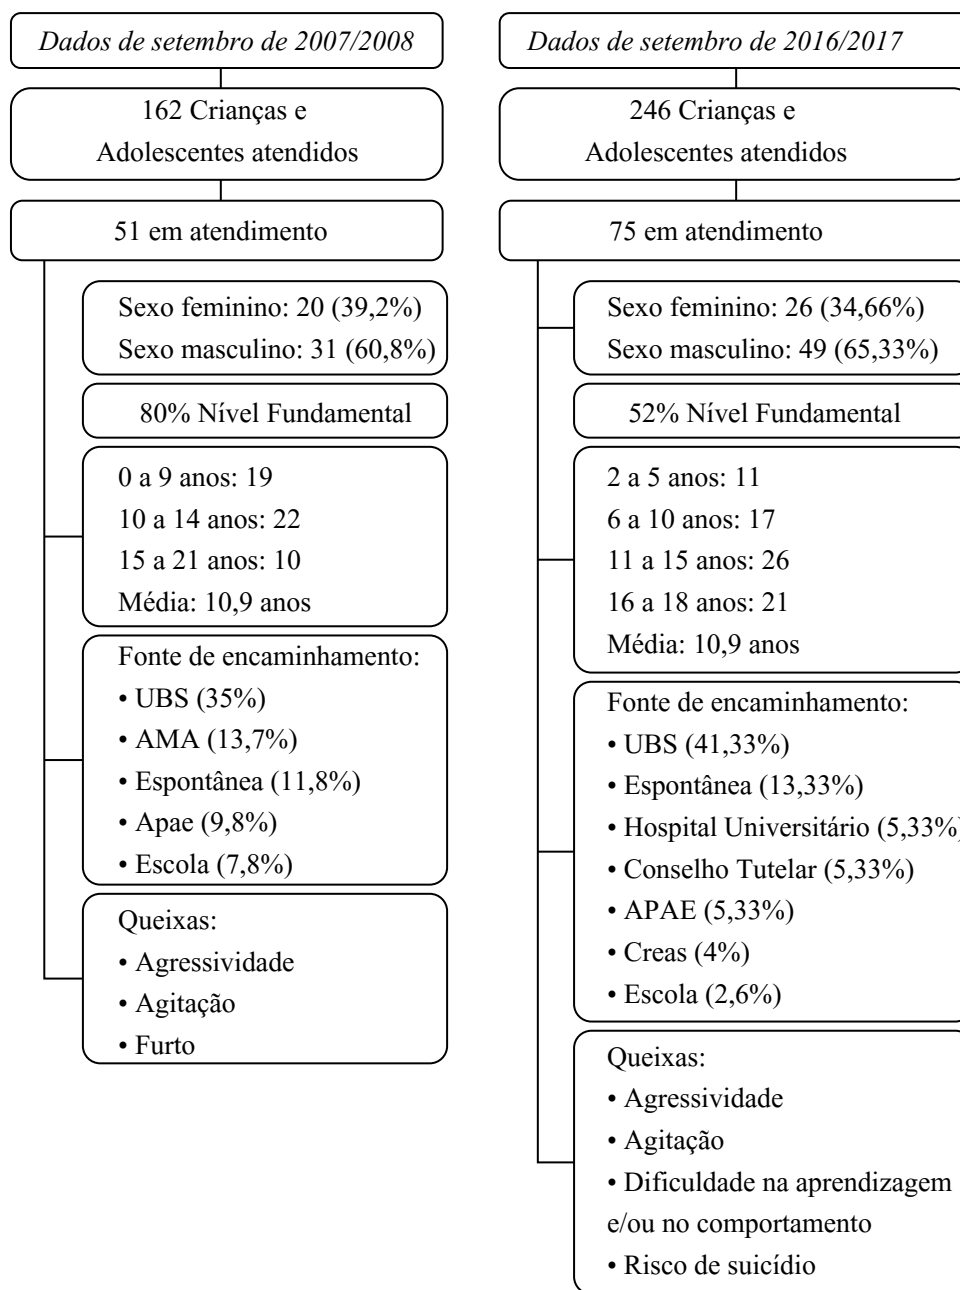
*Dados de setembro de 2007/2008*

162 Crianças e Adolescentes atendidos

51 em atendimento

Sexo feminino: 20 (39,2%)
Sexo masculino: 31 (60,8%)

80% Nível Fundamental

0 a 9 anos: 19
10 a 14 anos: 22
15 a 21 anos: 10
Média: 10,9 anos

Fonte de encaminhamento:
• UBS (35%)
• AMA (13,7%)
• Espontânea (11,8%)
• Apae (9,8%)
• Escola (7,8%)

Queixas:
• Agressividade
• Agitação
• Furto

*Dados de setembro de 2016/2017*

246 Crianças e Adolescentes atendidos

75 em atendimento

Sexo feminino: 26 (34,66%)
Sexo masculino: 49 (65,33%)

52% Nível Fundamental

2 a 5 anos: 11
6 a 10 anos: 17
11 a 15 anos: 26
16 a 18 anos: 21
Média: 10,9 anos

Fonte de encaminhamento:
• UBS (41,33%)
• Espontânea (13,33%)
• Hospital Universitário (5,33%)
• Conselho Tutelar (5,33%)
• APAE (5,33%)
• Creas (4%)
• Escola (2,6%)

Queixas:
• Agressividade
• Agitação
• Dificuldade na aprendizagem e/ou no comportamento
• Risco de suicídio